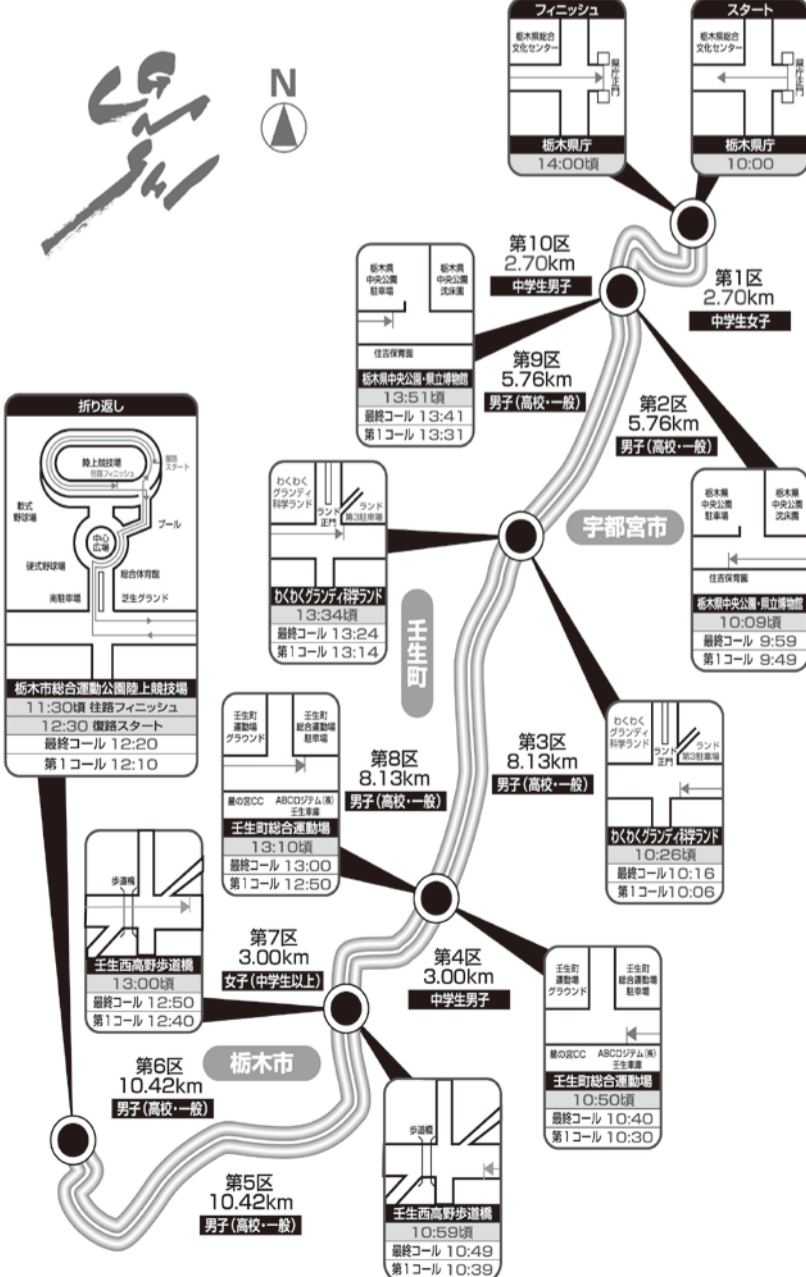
N

フィニッシュ
栃木県総合文化センター
県庁正門
栃木県庁
14:00頃

スタート
栃木県総合文化センター
県庁正門
栃木県庁
10:00

第10区
2.70km
中学生男子

第1区
2.70km
中学生女子

栃木県中央公園駐車場
栃木県中央公園沈床園
住吉保育園
栃木県中央公園・県立博物館
13:51頃
最終コール 13:41
第1コール 13:31

第9区
5.76km
男子(高校・一般)

第2区
5.76km
男子(高校・一般)

折り返し
陸上競技場
往路フィニッシュ
復路スタート
軟式野球場
プール
中心広場
硬式野球場
総合体育館
南駐車場
芝生グランド
栃木市総合運動公園陸上競技場
11:30頃 往路フィニッシュ
12:30 復路スタート
最終コール 12:20
第1コール 12:10

わくわくグランディ科学ランド
ランド正門
ランド第3駐車場
わくわくグランディ科学ランド
13:34頃
最終コール 13:24
第1コール 13:14

宇都宮市

栃木県中央公園駐車場
栃木県中央公園沈床園
住吉保育園
栃木県中央公園・県立博物館
10:09頃
最終コール 9:59
第1コール 9:49

壬生町

壬生町運動場グラウンド
壬生町総合運動場駐車場
星の宮CC
ABCロジテム(株)壬生車庫
壬生町総合運動場
13:10頃
最終コール 13:00
第1コール 12:50

第8区
8.13km
男子(高校・一般)

第3区
8.13km
男子(高校・一般)

わくわくグランディ科学ランド
ランド正門
ランド第3駐車場
わくわくグランディ科学ランド
10:26頃
最終コール 10:16
第1コール 10:06

歩道橋
壬生西高野歩道橋
13:00頃
最終コール 12:50
第1コール 12:40

第7区
3.00km
女子(中学生以上)

第4区
3.00km
中学生男子

壬生町運動場グラウンド
壬生町総合運動場駐車場
星の宮CC
ABCロジテム(株)壬生車庫
壬生町総合運動場
10:50頃
最終コール 10:40
第1コール 10:30

栃木市

第6区
10.42km
男子(高校・一般)

第5区
10.42km
男子(高校・一般)

歩道橋
壬生西高野歩道橋
10:59頃
最終コール 10:49
第1コール 10:39